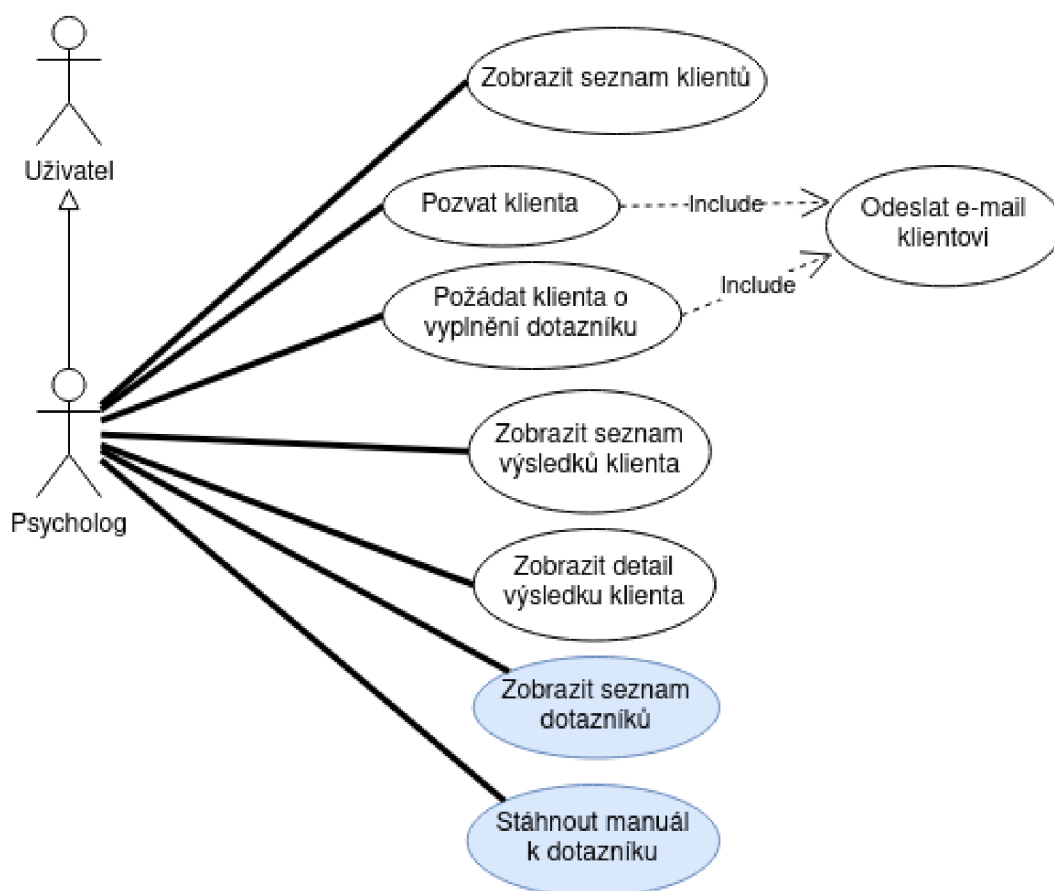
Uživatel

Psycholog

Zobrazit seznam klientů

Pozvat klienta

Include

Odeslat e-mail klientovi

Include

Požádat klienta o vyplnění dotazníku

Zobrazit seznam výsledků klienta

Zobrazit detail výsledku klienta

Zobrazit seznam dotazníků

Stáhnout manuál k dotazníku